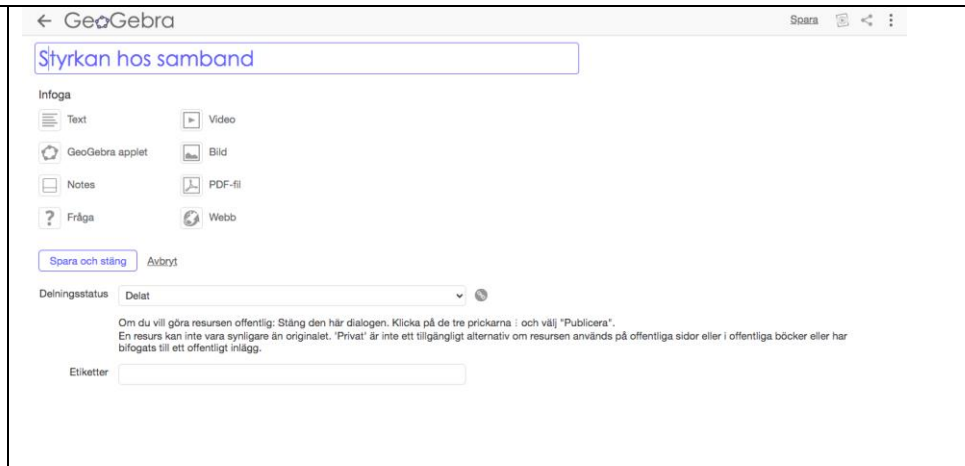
← GeoGebra

Spara

Styrkan hos samband

Infoga

Text

Video

GeoGebra applet

Bild

Notes

PDF-fil

Fråga

Webb

Spara och stäng

Avbryt

Delningsstatus

Delat

Om du vill göra resursen offentlig: Stäng den här dialogen. Klicka på de tre prickarna ⋮ och välj "Publicera".
En resurs kan inte vara synligare än originalet. "Privat" är inte ett tillgängligt alternativ om resursen används på offentliga sidor eller i offentliga böcker eller har bifogats till ett offentligt inlägg.

Etiketter